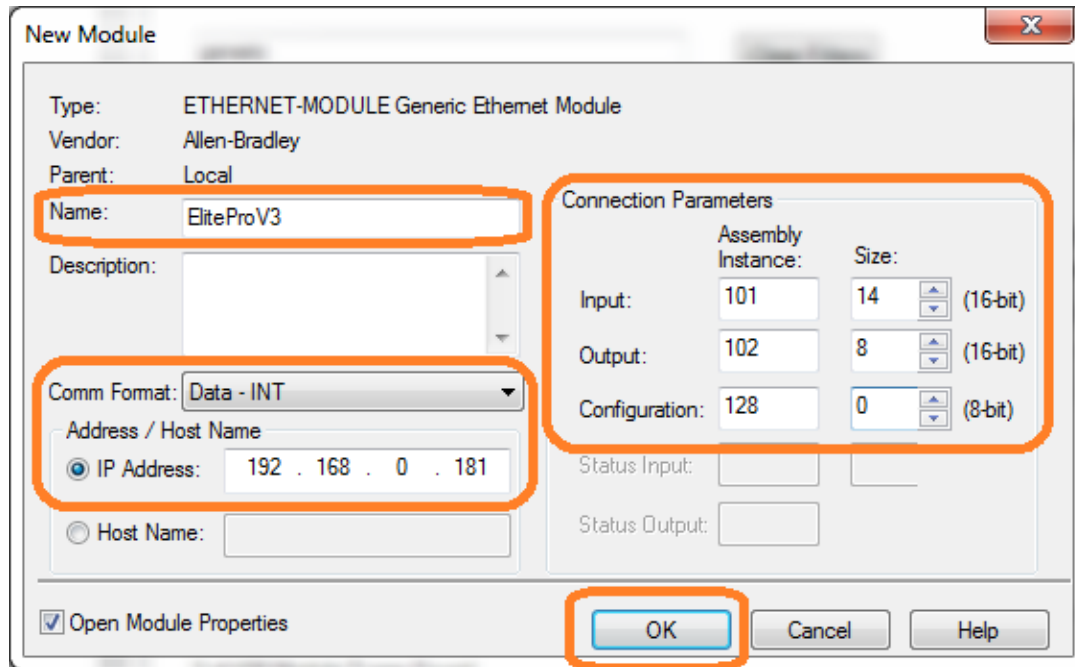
New Module

Type: ETHERNET-MODULE Generic Ethernet Module
Vendor: Allen-Bradley
Parent: Local
Name: EliteProV3
Description:

Comm Format: Data - INT
Address / Host Name
IP Address: 192 . 168 . 0 . 181
Host Name:

Connection Parameters

| | Assembly Instance: | Size: | |
|---|---|---|---|
| Input: | 101 | 14 | (16-bit) |
| Output: | 102 | 8 | (16-bit) |
| Configuration: | 128 | 0 | (8-bit) |
| Status Input: | | | |
| Status Output: | | | |

Open Module Properties

OK Cancel Help